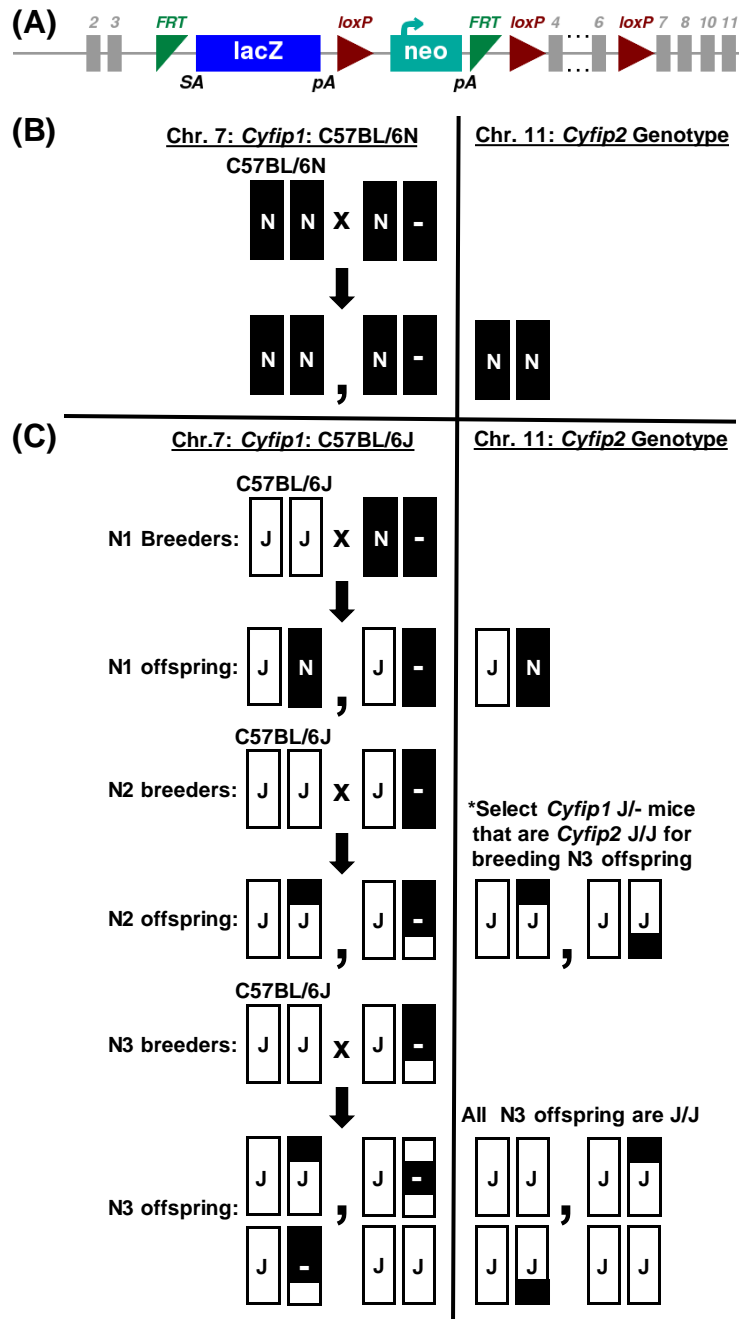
(A)
2 3 FRT lacZ loxP neo FRT loxP 4 … 6 loxP 7 8 10 11
SA pA pA …

(B)
Chr. 7: *Cyfip1*: C57BL/6N
Chr. 11: *Cyfip2* Genotype

C57BL/6N
N N x N -
N N , N -
N N

(C)
Chr.7: *Cyfip1*: C57BL/6J
Chr. 11: *Cyfip2* Genotype

C57BL/6J
N1 Breeders: J J x N -
N1 offspring: J N , J -
J N

C57BL/6J
N2 breeders: J J x J -
*Select *Cyfip1* J/- mice that are *Cyfip2* J/J for breeding N3 offspring
N2 offspring: J J , J -
J J , J J

C57BL/6J
N3 breeders: J J x J -
All N3 offspring are J/J
N3 offspring: J J , J -
J - J J
J J , J J
J J J J